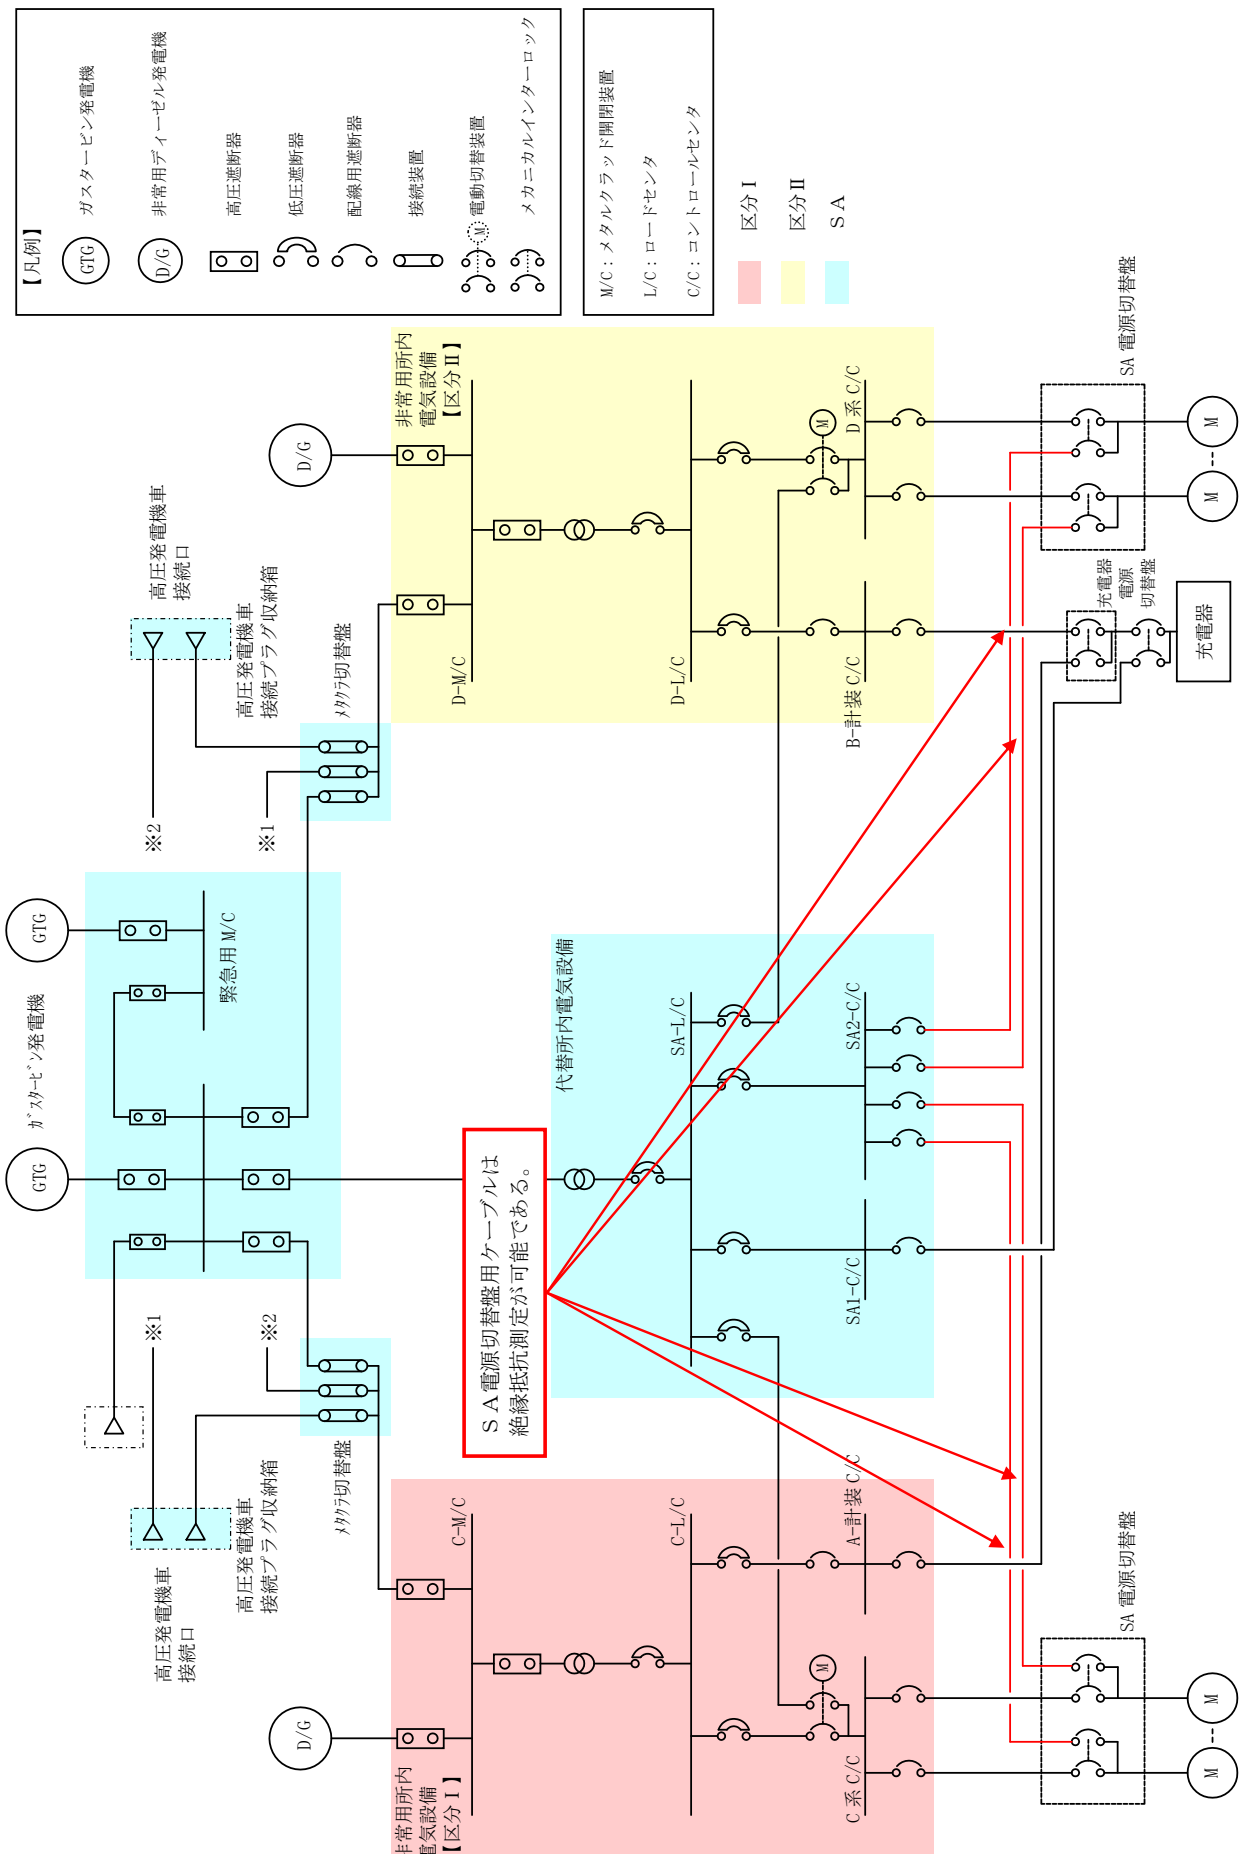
【凡例】
GTG ガスタービン発電機
D/G 非常用ディーゼル発電機
高圧遮断器
低圧遮断器
配線用遮断器
接続装置
M 電動切替装置
メカニカルインターロック

M/C：メタルクラッド開閉装置
L/C：ロードセンタ
C/C：コントロールセンタ

区分Ⅰ
区分Ⅱ
SA

非常用所内電気設備【区分Ⅱ】
D/G
D-M/C
D-L/C
D系 C/C
B-計装 C/C
M
SA 電源切替盤
充電器電源切替盤
充電器

高圧発電機車接続口
高圧発電機車接続プラグ収納箱
メカクラ切替盤
※2
※1

GTG
緊急用 M/C
ｶﾞｽﾀｰﾋﾞﾝ発電機
GTG

代替所内電気設備
SA-L/C
SA2-C/C
SA1-C/C

ＳＡ電源切替盤用ケーブルは絶縁抵抗測定が可能である。

※1
※2
メカクラ切替盤
高圧発電機車接続プラグ収納箱
高圧発電機車接続口

C-M/C
C-L/C
A-計装 C/C
C系 C/C
D/G
非常用所内電気設備【区分Ⅰ】
SA 電源切替盤
M